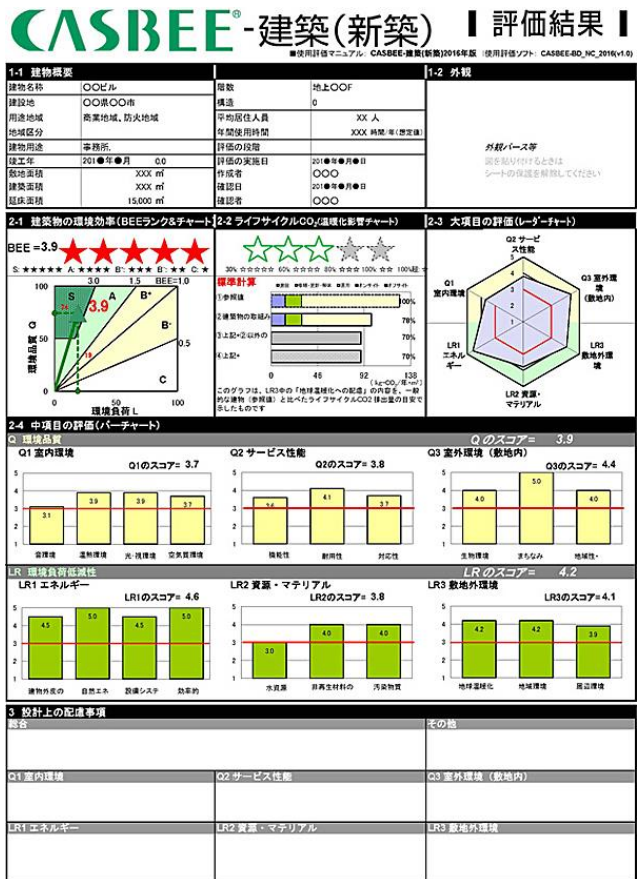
CASBEE®-建築(新築) ┃評価結果┃

■使用評価マニュアル: CASBEE-建築(新築)2016年版 |使用評価ソフト: CASBEE-BD_NC_2016(v1.0)

1-1 建物概要

| 建物名称 | ○○ビル | 階数 | 地上○○F |
|---|---|---|---|
| 建設地 | ○○県○○市 | 構造 | 0 |
| 用途地域 | 商業地域, 防火地域 | 平均居住人員 | XX 人 |
| 地域区分 | | 年間使用時間 | XXX 時間/年(想定値) |
| 建物用途 | 事務所, | 評価の段階 | |
| 竣工年 | 201●年●月 0.0 | 評価の実施日 | 201●年●月●日 |
| 敷地面積 | XXX ㎡ | 作成者 | ○○○ |
| 建築面積 | XXX ㎡ | 確認日 | 201●年●月●日 |
| 延床面積 | 15,000 ㎡ | 確認者 | ○○○ |

1-2 外観

外観パース等
図を貼り付けるときは
シートの保護を解除してください

2-1 建築物の環境効率(BEEランク&チャート)

BEE =3.9 ★★★★★

S: ★★★★★ A: ★★★★ B+: ★★★ B-: ★★ C: ★

100 3.0 1.5 BEE=1.0
S A B+ B- C 0.5
3.9
環境品質 Q
環境負荷 L
0 50 100

2-2 ライフサイクルCO2(温暖化影響チャート)

30% 60% 80% 100% 100%超

標準計算

①参照値 100%
②建築物の取組み 78%
③上記+②以外の 70%
④上記+ 70%

0 46 92 138
(kg-CO2/年・㎡)

このグラフは、LR3中の「地球温暖化への配慮」の内容を、一般的な建物(参照値)と比べたライフサイクルCO2排出量の目安で示したものです

2-3 大項目の評価(レーダーチャート)

Q2 サービス性能
Q3 室外環境(敷地内)
LR3 敷地外環境
LR2 資源・マテリアル
LR1 エネルギー
Q1 室内環境

2-4 中項目の評価(バーチャート)

Q 環境品質 Qのスコア= 3.9

Q1 室内環境 Q1のスコア= 3.7
3.1 3.9 3.9 3.7
音環境 温熱環境 光・視環境 空気質環境

Q2 サービス性能 Q2のスコア= 3.8
3.6 4.1 3.7
機能性 耐用性 対応性

Q3 室外環境(敷地内) Q3のスコア= 4.4
4.0 5.0 4.0
生物環境 まちなみ 地域性・

LR 環境負荷低減性 LRのスコア= 4.2

LR1 エネルギー LR1のスコア= 4.6
4.5 5.0 4.5 5.0
建物外皮の 自然エネ 設備システ 効率的

LR2 資源・マテリアル LR2のスコア= 3.8
3.0 4.0 4.0
水資源 非再生材料の 汚染物質

LR3 敷地外環境 LR3のスコア= 4.1
4.2 4.2 3.9
地球温暖化 地域環境 周辺環境

3 設計上の配慮事項
総合
その他
Q1 室内環境
Q2 サービス性能
Q3 室外環境(敷地内)
LR1 エネルギー
LR2 資源・マテリアル
LR3 敷地外環境